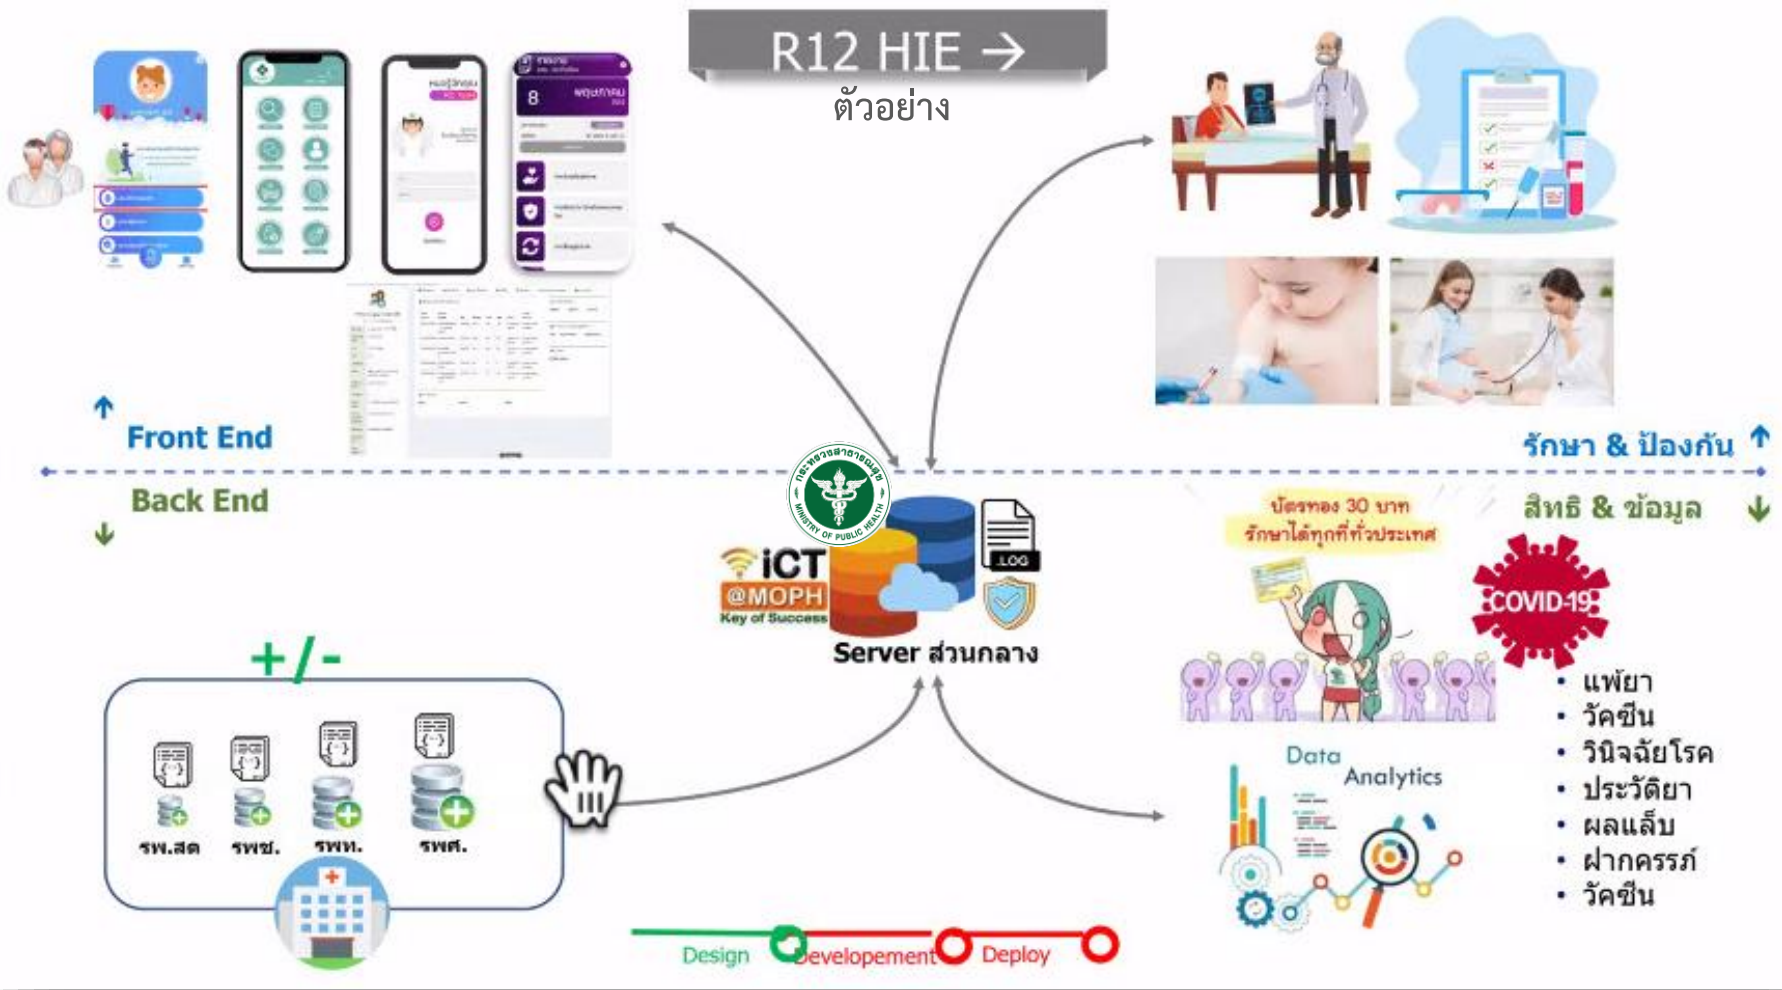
R12 HIE →
ตัวอย่าง

Front End

Back End

รักษา & ป้องกัน

สิทธิ & ข้อมูล

iCT
@MOPH
Key of Success

.LOG

Server ส่วนกลาง

บัตรทอง 30 บาท
รักษาได้ทุกที่ทั่วประเทศ

COVID-19

• แพ้ยา
• วัคซีน
• วินิจฉัยโรค
• ประวัติยา
• ผลแล็บ
• ฝากครรภ์
• วัคซีน

+/-

รพ.สต
รพช.
รพท.
รพศ.

Data
Analytics

Design
Developement
Deploy